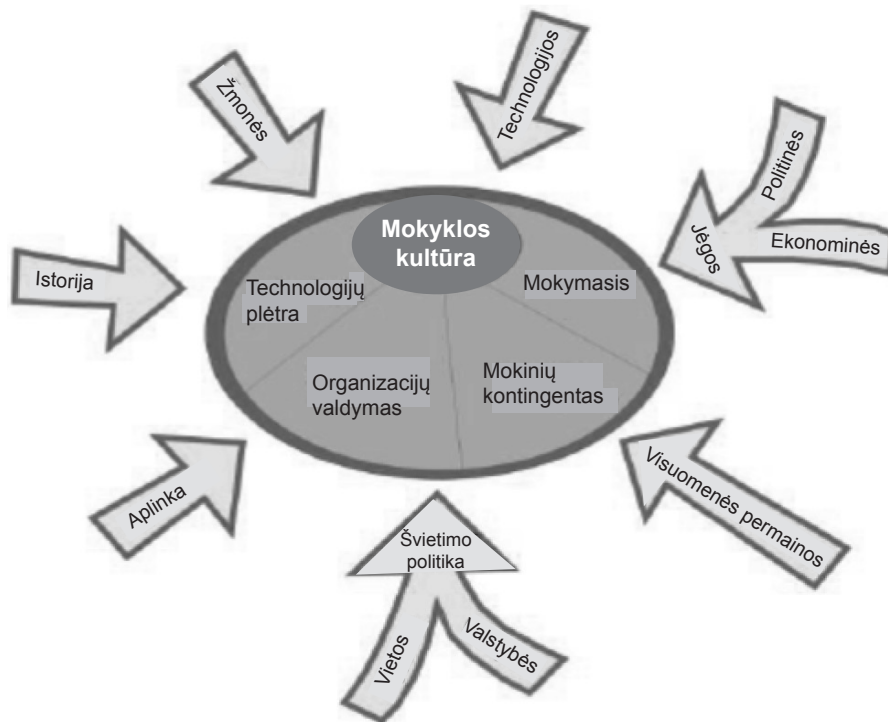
Žmonės

Technologijos

Politinės

Jėgos

Ekonominės

Istorija

Mokyklos kultūra

Technologijų plėtra

Mokymasis

Organizacijų valdymas

Mokinių kontingentas

Aplinka

Visuomenės permainos

Švietimo politika

Vietos

Valstybės